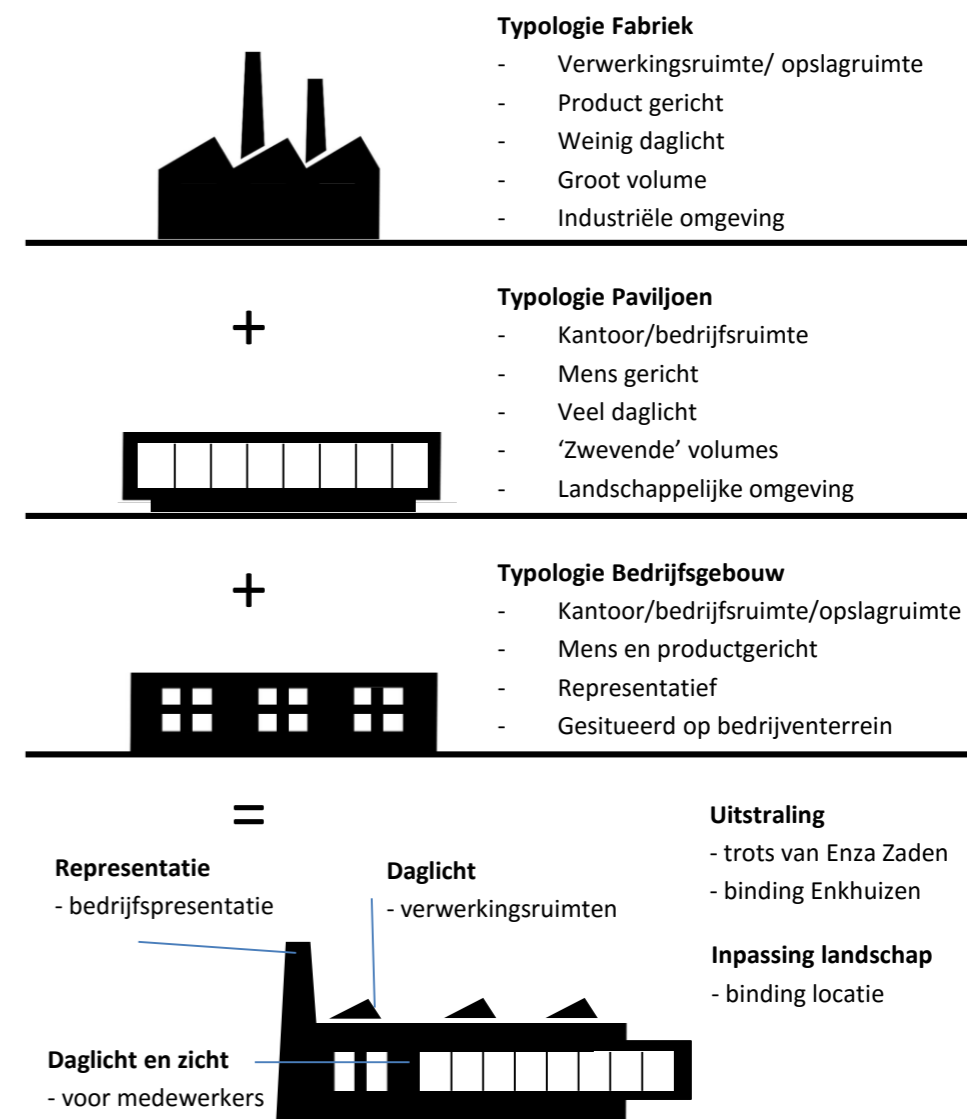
**Typologie Fabriek**
- Verwerkingsruimte/ opslagruimte
- Product gericht
- Weinig daglicht
- Groot volume
- Industriële omgeving

+

**Typologie Paviljoen**
- Kantoor/bedrijfsruimte
- Mens gericht
- Veel daglicht
- 'Zwevende' volumes
- Landschappelijke omgeving

+

**Typologie Bedrijfsgebouw**
- Kantoor/bedrijfsruimte/opslagruimte
- Mens en productgericht
- Representatief
- Gesitueerd op bedrijventerrein

=

**Uitstraling**
- trots van Enza Zaden
- binding Enkhuizen

**Representatie**
- bedrijfspresentatie

**Daglicht**
- verwerkingsruimten

**Inpassing landschap**
- binding locatie

**Daglicht en zicht**
- voor medewerkers